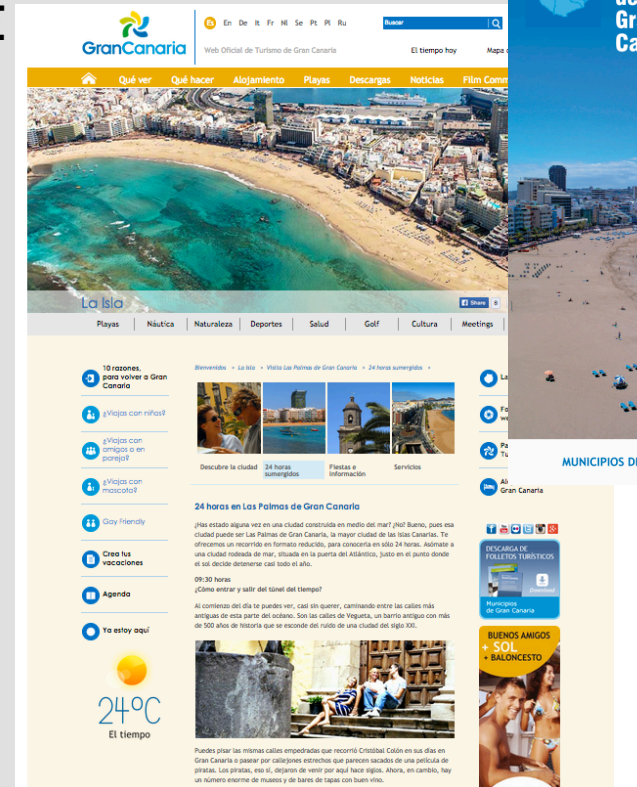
GranCanaria

Es En De It Fr Nl Se Pt Pl Ru

Buscar

Web Oficial de Turismo de Gran Canaria

El tiempo hoy

Mapa d

Qué ver Qué hacer Alojamiento Playas Descargas Noticias Film Comm

La Isla

Share 0

Playas Náutica Naturaleza Deportes Salud Golf Cultura Meetings

10 razones para volver a Gran Canaria

¿Viajas con niños?

¿Viajas con amigos o en pareja?

¿Viajas con mascota?

Gay Friendly

Crea tus vacaciones

Agenda

Ya estoy aquí

24ºC

El tiempo

Bienvenidos » La Isla » Visita Las Palmas de Gran Canaria » 24 horas sumergidos

Descubre la ciudad | 24 horas sumergidos | Fiestas e información | Servicios

24 horas en Las Palmas de Gran Canaria

¿Has estado alguna vez en una ciudad construida en medio del mar? ¿No? Bueno, pues esa ciudad puede ser Las Palmas de Gran Canaria, la mayor ciudad de las Islas Canarias. Te ofrecemos un recorrido en formato reducido, para conocerla en sólo 24 horas. Asómate a una ciudad rodeada de mar, situada en la puerta del Atlántico, justo en el punto donde el sol decide detenerse casi todo el año.

09:30 horas
¿Cómo entrar y salir del túnel del tiempo?

Al comienzo del día te puedes ver, casi sin querer, caminando entre las calles más antiguas de esta parte del océano. Son las calles de Vegueta, un barrio antiguo con más de 500 años de historia que se esconde del ruido de una ciudad del siglo XXI.

Puedes pisar las mismas calles empedradas que recorrió Cristóbal Colón en sus días en Gran Canaria o pasear por callejones estrechos que parecen sacados de una película de piratas. Los piratas, eso sí, dejaron de venir por aquí hace siglos. Ahora, en cambio, hay un número enorme de museos y de bares de tapas con buen vino.

La

Fo

Pa Tu

Al Gran Canaria

DESCARGA DE FOLLETOS TURÍSTICOS

Municipios de Gran Canaria

Download

BUENOS AMIGOS + SOL + BALONCESTO

Gr
Ca

MUNICIPIOS D